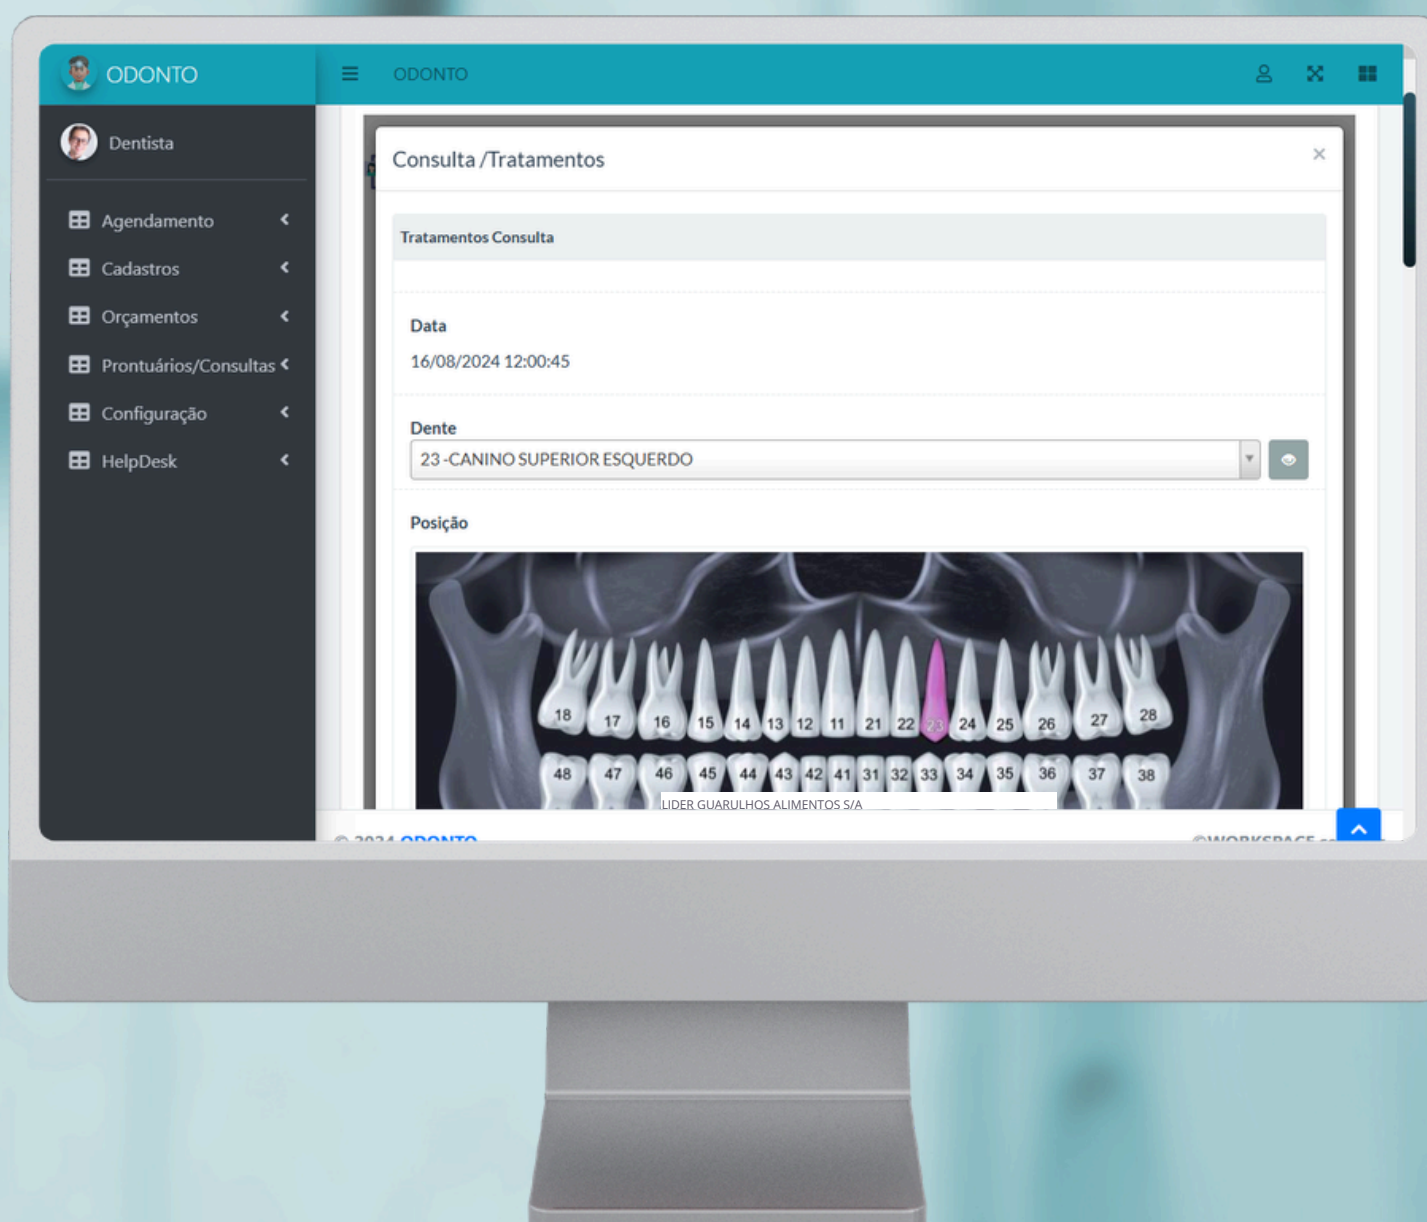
ODONTO

ODONTO

Dentista

Agendamento

Cadastros

Orçamentos

Prontuários/Consultas

Configuração

HelpDesk

Consulta /Tratamentos

×

Tratamentos Consulta

Data

16/08/2024 12:00:45

Dente

23 -CANINO SUPERIOR ESQUERDO

Posição

18 17 16 15 14 13 12 11 21 22 23 24 25 26 27 28

48 47 46 45 44 43 42 41 31 32 33 34 35 36 37 38

LIDER GUARULHOS ALIMENTOS S/A

© 2024 ODONTO

©WORKSPACE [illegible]